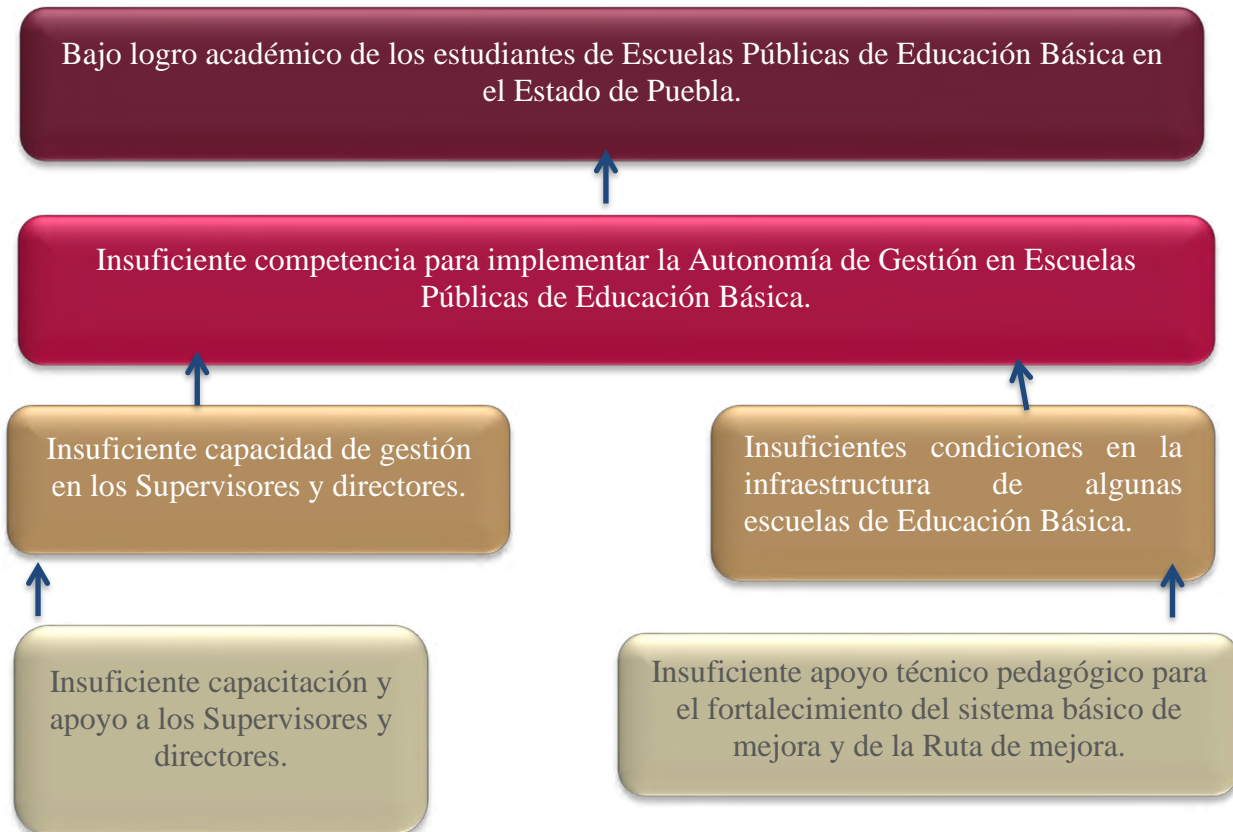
Bajo logro académico de los estudiantes de Escuelas Públicas de Educación Básica en el Estado de Puebla.

Insuficiente competencia para implementar la Autonomía de Gestión en Escuelas Públicas de Educación Básica.

Insuficiente capacidad de gestión en los Supervisores y directores.

Insuficientes condiciones en la infraestructura de algunas escuelas de Educación Básica.

Insuficiente capacitación y apoyo a los Supervisores y directores.

Insuficiente apoyo técnico pedagógico para el fortalecimiento del sistema básico de mejora y de la Ruta de mejora.